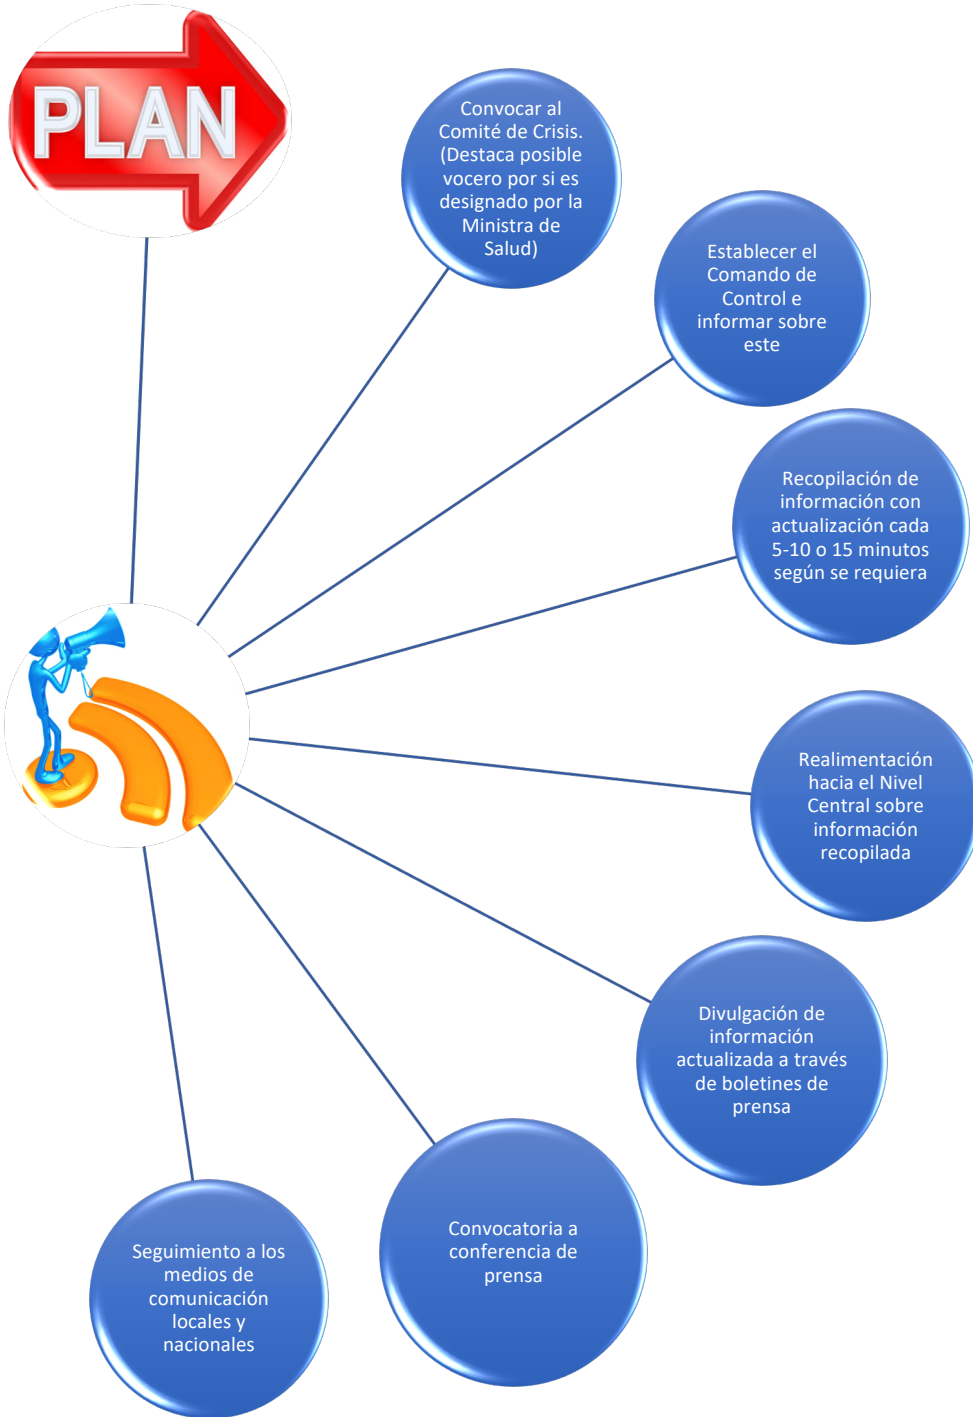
PLAN

Convocar al Comité de Crisis. (Destaca posible vocero por si es designado por la Ministra de Salud)

Establecer el Comando de Control e informar sobre este

Recopilación de información con actualización cada 5-10 o 15 minutos según se requiera

Realimentación hacia el Nivel Central sobre información recopilada

Divulgación de información actualizada a través de boletines de prensa

Convocatoria a conferencia de prensa

Seguimiento a los medios de comunicación locales y nacionales